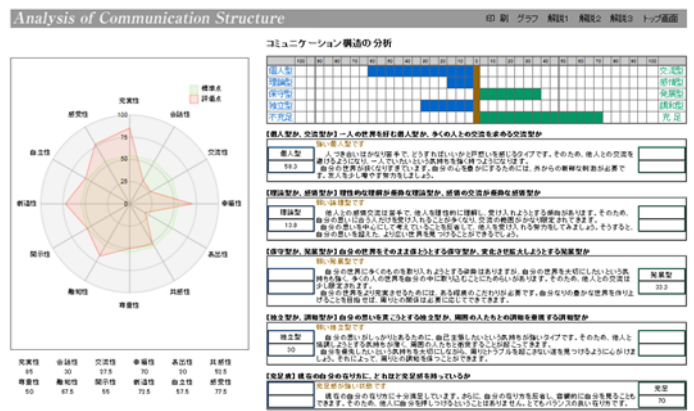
Analysis of Communication Structure

印刷 グラフ 解説1 解説2 解説3 トップ画面

標準点
評価点

充実性
会話性
交流性
幸福性
表出性
共感性
尊重性
趣味性
開示性
新鮮性
自立性
感受性

100
75
50
25
0

| 充実性 | 会話性 | 交流性 | 幸福性 | 表出性 | 共感性 |
|---|---|---|---|---|---|
| 95 | 30 | 27.5 | 70 | 10 | 52.5 |
| 尊重性 | 趣味性 | 開示性 | 新鮮性 | 自立性 | 感受性 |
| 50 | 67.5 | 55 | 72.5 | 57.5 | 70 |

コミュニケーション構造の分析

| 100 | 90 | 80 | 70 | 60 | 50 | 40 | 30 | 20 | 10 | 0 | 10 | 20 | 30 | 40 | 50 | 60 | 70 | 80 | 90 | 100 |
|---|---|---|---|---|---|---|---|---|---|---|---|---|---|---|---|---|---|---|---|---|

個人型 交流型
理論型 感情型
保守型 発展型
独立型 調和型
不充足 充足

【個人型か、交流型か】一人の世界を好む個人型か、多くの人との交流を求める交流型か
個人型
58.3
強い個人型です
人づきあいはかなり苦手で、どうすればいいのか戸惑いを感じるタイプです。そのため、他人との交流を避けるようになり、一人でいたいという気持ちを強く持つようになります。自分の世界が広がりませんので、自分の心を豊かにするためには、外からの刺激を取り込む必要があります。少しずつ努力しましょう。

【理論型か、感情型か】理性的な理論型か感情の交流が豊かな感情型か
理論型
13.9
弱い理論型です
他人との感情交流は苦手で、他人を理性的に理解し、受け入れようとする傾向があります。そのため、自分の思いを表に出さない面があり、交流の範囲が少し限定されています。自分の思いを中心に考えていることを自覚して、他人を受け入れる努力をしてみましょう。そうすると、自分の思いを伝えると、より広い世界を見つけることができるでしょう。

【保守型か、発展型か】自分の世界をそのまま保とうとする保守型か、変化させ拡大しようとする発展型か
発展型
33.3
弱い発展型です
自分の世界に多くのものを取り入れようとする姿勢はありますが、自分の世界を大切にしたいという気持ちも強く、多くの人の世界を自分の中に取り込むことにためらいがあります。そのため、他人との交流を少し限定されます。自分の世界をより発展させるためには、ある程度の変化が必要ですので、自分なりの豊かな世界を作り上げることを目指せば、周りとの関係は必要に応じてできてきます。

【独立型か、調和型か】自分の思いを貫こうとする独立型か、周囲の人たちとの調和を重視する調和型か
独立型
30
弱い独立型です
自分の思いをしっかりと持ったのに、自己主張したいという気持ちが強いタイプです。そのため、他人と協調しようとする気持ちが薄く、周囲の人たちを意識することが少ないです。自分を優先したいという気持ちを大切にしながら、周りとトラブルを起こさない道を見つけるようにしましょう。そうすれば、周りとの調和をとることができます。

【充足度】現在の自分のあり方に、どれほど充足感を持っているか
充足
70
充足感が高い状態です
現在の自分のあり方に十分満足しています。さらに、自分のあり方を反省し、客観的に自分を見ることで、自分のあり方について満足していることはありません。とてもバランスの良いあり方です。